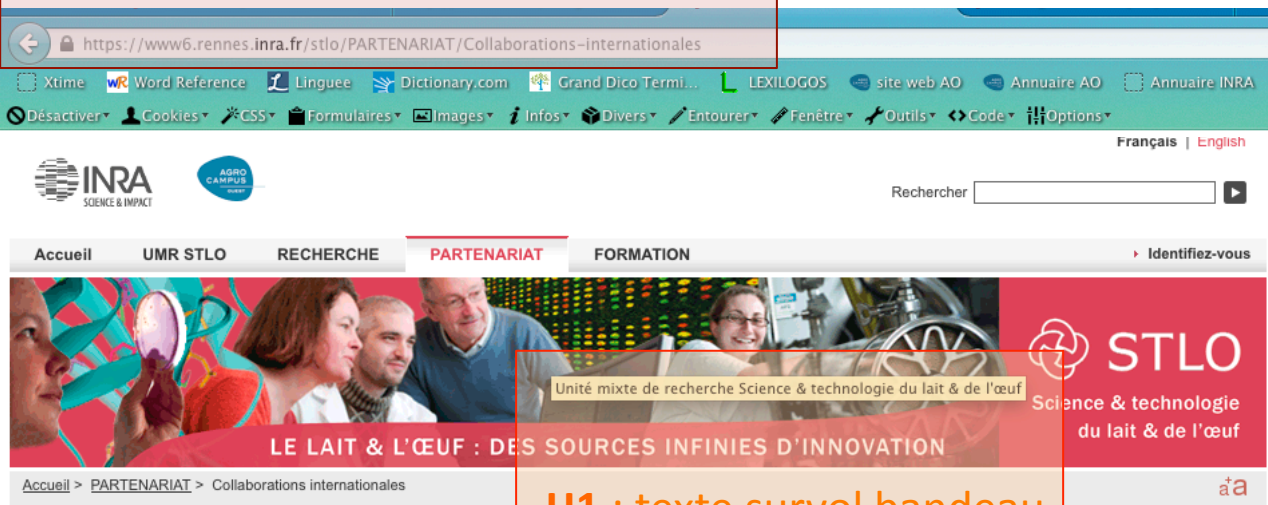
https://www6.rennes.inra.fr/stlo/PARTENARIAT/Collaborations-internationales

Xtime | Word Reference | Linguee | Dictionary.com | Grand Dico Termi... | LEXILOGOS | site web AO | Annuaire AO | Annuaire INRA

Désactiver | Cookies | CSS | Formulaires | Images | Infos | Divers | Entourer | Fenêtre | Outils | Code | Options

Français | English

INRA SCIENCE & IMPACT

AGRO CAMPUS OUEST

Rechercher

Accueil | UMR STLO | RECHERCHE | PARTENARIAT | FORMATION | Identifiez-vous

Unité mixte de recherche Science & technologie du lait & de l'œuf

STLO
Science & technologie du lait & de l'œuf

LE LAIT & L'ŒUF : DES SOURCES INFINIES D'INNOVATION

Accueil > PARTENARIAT > Collaborations internationales

aA

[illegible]